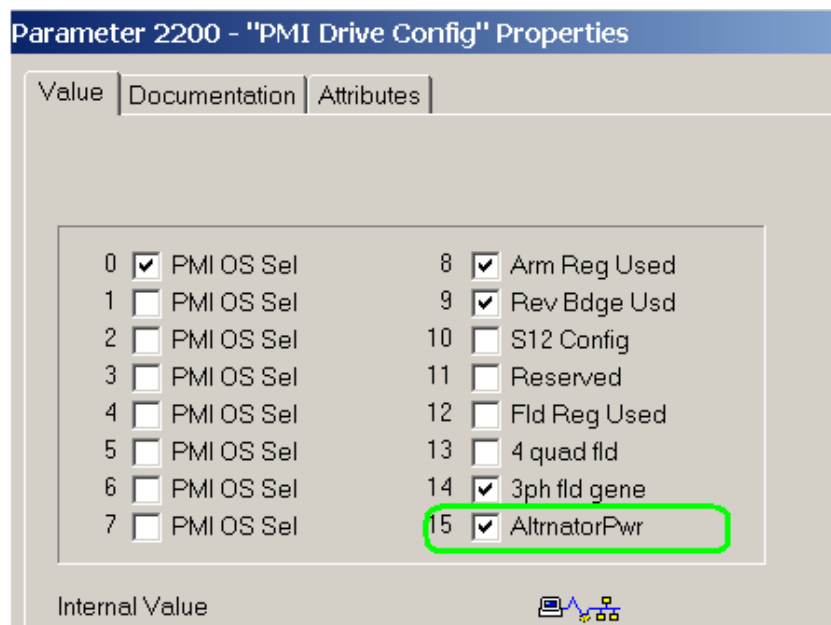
Parameter 2200 - "PMI Drive Config" Properties

Value | Documentation | Attributes

0 PMI OS Sel
1 PMI OS Sel
2 PMI OS Sel
3 PMI OS Sel
4 PMI OS Sel
5 PMI OS Sel
6 PMI OS Sel
7 PMI OS Sel

8 Arm Reg Used
9 Rev Bdge Usd
10 S12 Config
11 Reserved
12 Fld Reg Used
13 4 quad fld
14 3ph fld gene
15 AltrnatorPwr

Internal Value